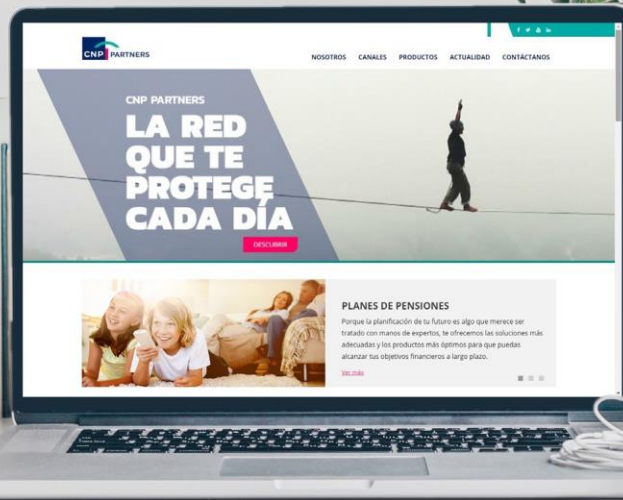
CNP PARTNERS

NOSOTROS CANALES PRODUCTOS ACTUALIDAD CONTÁCTANOS

CNP PARTNERS

LA RED QUE TE PROTEGE CADA DÍA

DESCUBRIR

PLANES DE PENSIONES

Porque la planificación de tu futuro es algo que merece ser tratado con manos de expertos, te ofrecemos las soluciones más adecuadas y los productos más óptimos para que puedas alcanzar tus objetivos financieros a largo plazo.

Ver más